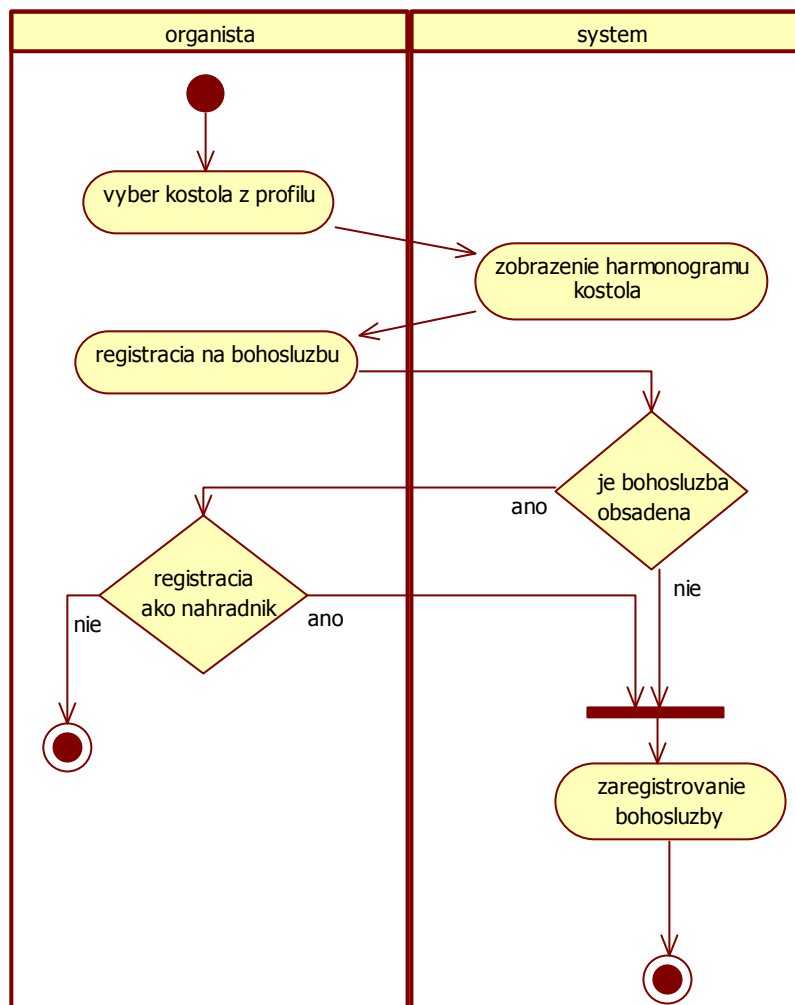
organista

system

vyber kostola z profilu

zobrazenie harmonogramu kostola

registracia na bohosluzbu

je bohosluzba obsadena

ano

registracia ako nahradnik

nie

ano

nie

zaregistrovanie bohosluzby